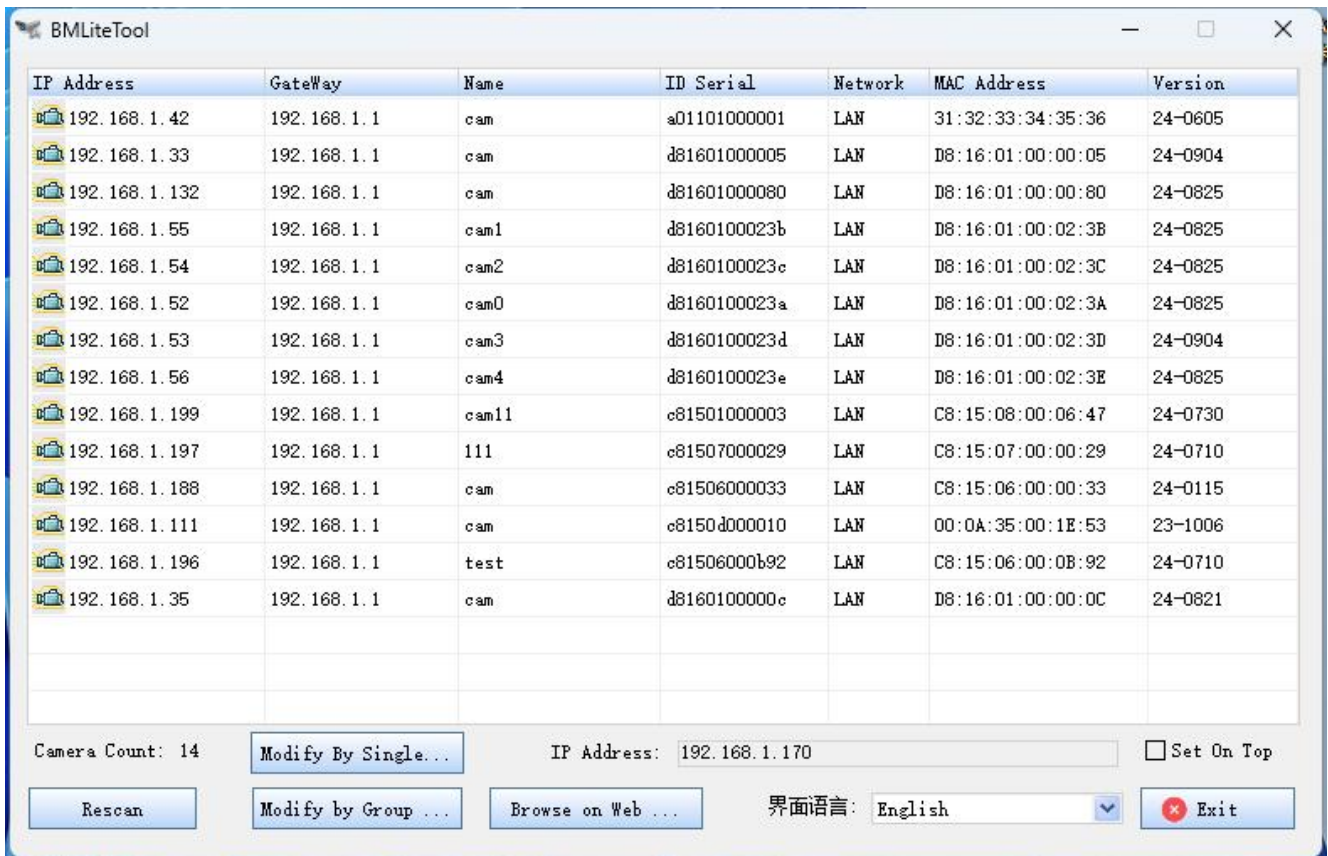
BMLiteTool

| IP Address | GateWay | Name | ID Serial | Network | MAC Address | Version |
|---|---|---|---|---|---|---|
| 192.168.1.42 | 192.168.1.1 | cam | a01101000001 | LAN | 31:32:33:34:35:36 | 24-0605 |
| 192.168.1.33 | 192.168.1.1 | cam | d81601000005 | LAN | D8:16:01:00:00:05 | 24-0904 |
| 192.168.1.132 | 192.168.1.1 | cam | d81601000080 | LAN | D8:16:01:00:00:80 | 24-0825 |
| 192.168.1.55 | 192.168.1.1 | cam1 | d8160100023b | LAN | D8:16:01:00:02:3B | 24-0825 |
| 192.168.1.54 | 192.168.1.1 | cam2 | d8160100023c | LAN | D8:16:01:00:02:3C | 24-0825 |
| 192.168.1.52 | 192.168.1.1 | cam0 | d8160100023a | LAN | D8:16:01:00:02:3A | 24-0825 |
| 192.168.1.53 | 192.168.1.1 | cam3 | d8160100023d | LAN | D8:16:01:00:02:3D | 24-0904 |
| 192.168.1.56 | 192.168.1.1 | cam4 | d8160100023e | LAN | D8:16:01:00:02:3E | 24-0825 |
| 192.168.1.199 | 192.168.1.1 | cam11 | c81501000003 | LAN | C8:15:08:00:06:47 | 24-0730 |
| 192.168.1.197 | 192.168.1.1 | 111 | c81507000029 | LAN | C8:15:07:00:00:29 | 24-0710 |
| 192.168.1.188 | 192.168.1.1 | cam | c81506000033 | LAN | C8:15:06:00:00:33 | 24-0115 |
| 192.168.1.111 | 192.168.1.1 | cam | c8150d000010 | LAN | 00:0A:35:00:1E:53 | 23-1006 |
| 192.168.1.196 | 192.168.1.1 | test | c81506000b92 | LAN | C8:15:06:00:0B:92 | 24-0710 |
| 192.168.1.35 | 192.168.1.1 | cam | d8160100000c | LAN | D8:16:01:00:00:0C | 24-0821 |

Camera Count: 14
Modify By Single...
IP Address: 192.168.1.170
Set On Top
Rescan
Modify by Group ...
Browse on Web ...
界面语言: English
Exit